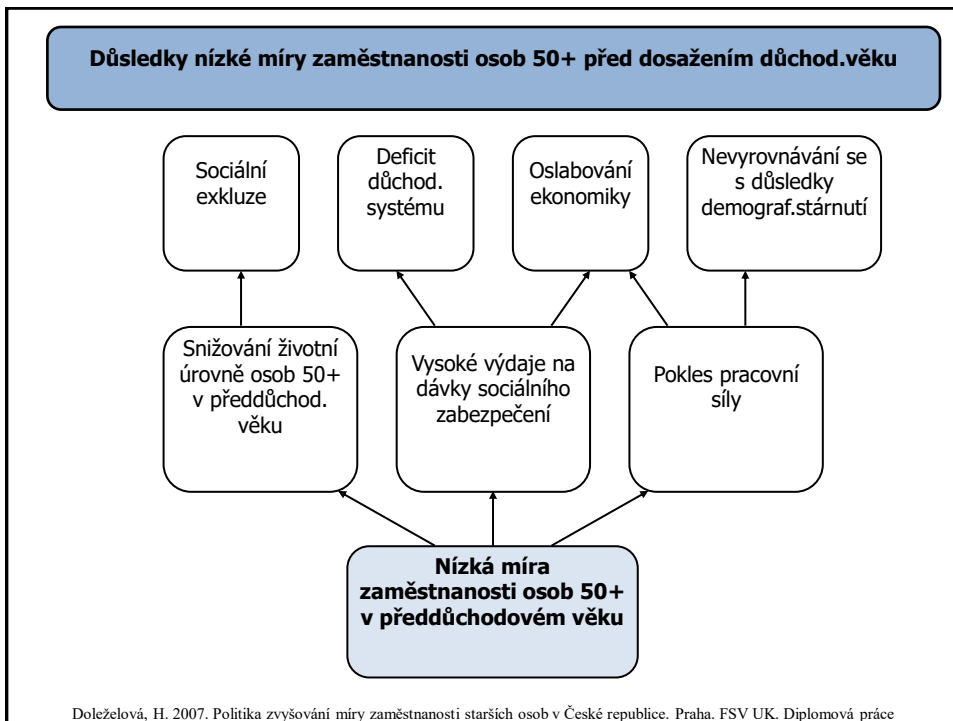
Důsledky nízké míry zaměstnanosti osob 50+ před dosažením důchod.věku

Sociální exkluze

Deficit důchod. systému

Oslabování ekonomiky

Nevyrovnávání se s důsledky demograf.stárnutí

Snižování životní úrovně osob 50+ v předdůchod. věku

Vysoké výdaje na dávky sociálního zabezpečení

Pokles pracovní síly

Nízká míra zaměstnanosti osob 50+ v předdůchodovém věku

Doleželová, H. 2007. Politika zvyšování míry zaměstnanosti starších osob v České republice. Praha. FSV UK. Diplomová práce